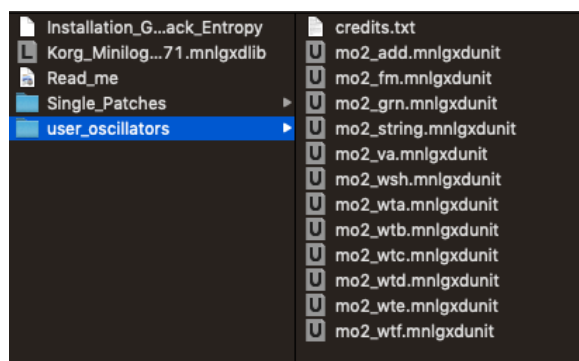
Installation_G...ack_Entropy
L Korg_Minilog...71.mnlgxdlib
Read_me
Single_Patches
user_oscillators

credits.txt
U mo2_add.mnlgxdunit
U mo2_fm.mnlgxdunit
U mo2_grn.mnlgxdunit
U mo2_string.mnlgxdunit
U mo2_va.mnlgxdunit
U mo2_wsh.mnlgxdunit
U mo2_wta.mnlgxdunit
U mo2_wtb.mnlgxdunit
U mo2_wtc.mnlgxdunit
U mo2_wtd.mnlgxdunit
U mo2_wte.mnlgxdunit
U mo2_wtf.mnlgxdunit